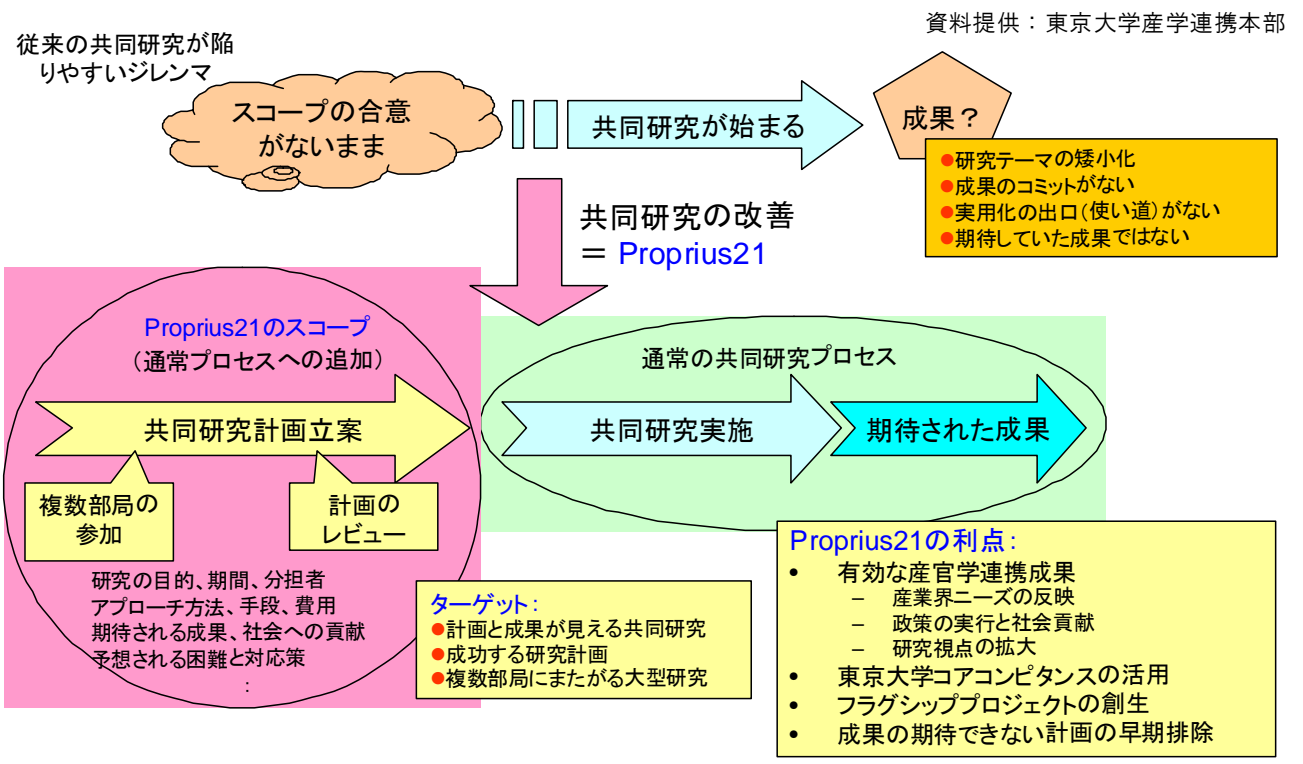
資料提供：東京大学産学連携本部

従来の共同研究が陥りやすいジレンマ

スコープの合意がないまま

共同研究が始まる

成果？

●研究テーマの矮小化
●成果のコミットがない
●実用化の出口（使い道）がない
●期待していた成果ではない

共同研究の改善
＝ Proprius21

Proprius21のスコープ
（通常プロセスへの追加）

共同研究計画立案

複数部局の参加

計画のレビュー

研究の目的、期間、分担者
アプローチ方法、手段、費用
期待される成果、社会への貢献
予想される困難と対応策
：

ターゲット：
●計画と成果が見える共同研究
●成功する研究計画
●複数部局にまたがる大型研究

通常の共同研究プロセス

共同研究実施

期待された成果

Proprius21の利点：
• 有効な産官学連携成果
– 産業界ニーズの反映
– 政策の実行と社会貢献
– 研究視点の拡大
• 東京大学コアコンピタンスの活用
• フラグシッププロジェクトの創生
• 成果の期待できない計画の早期排除